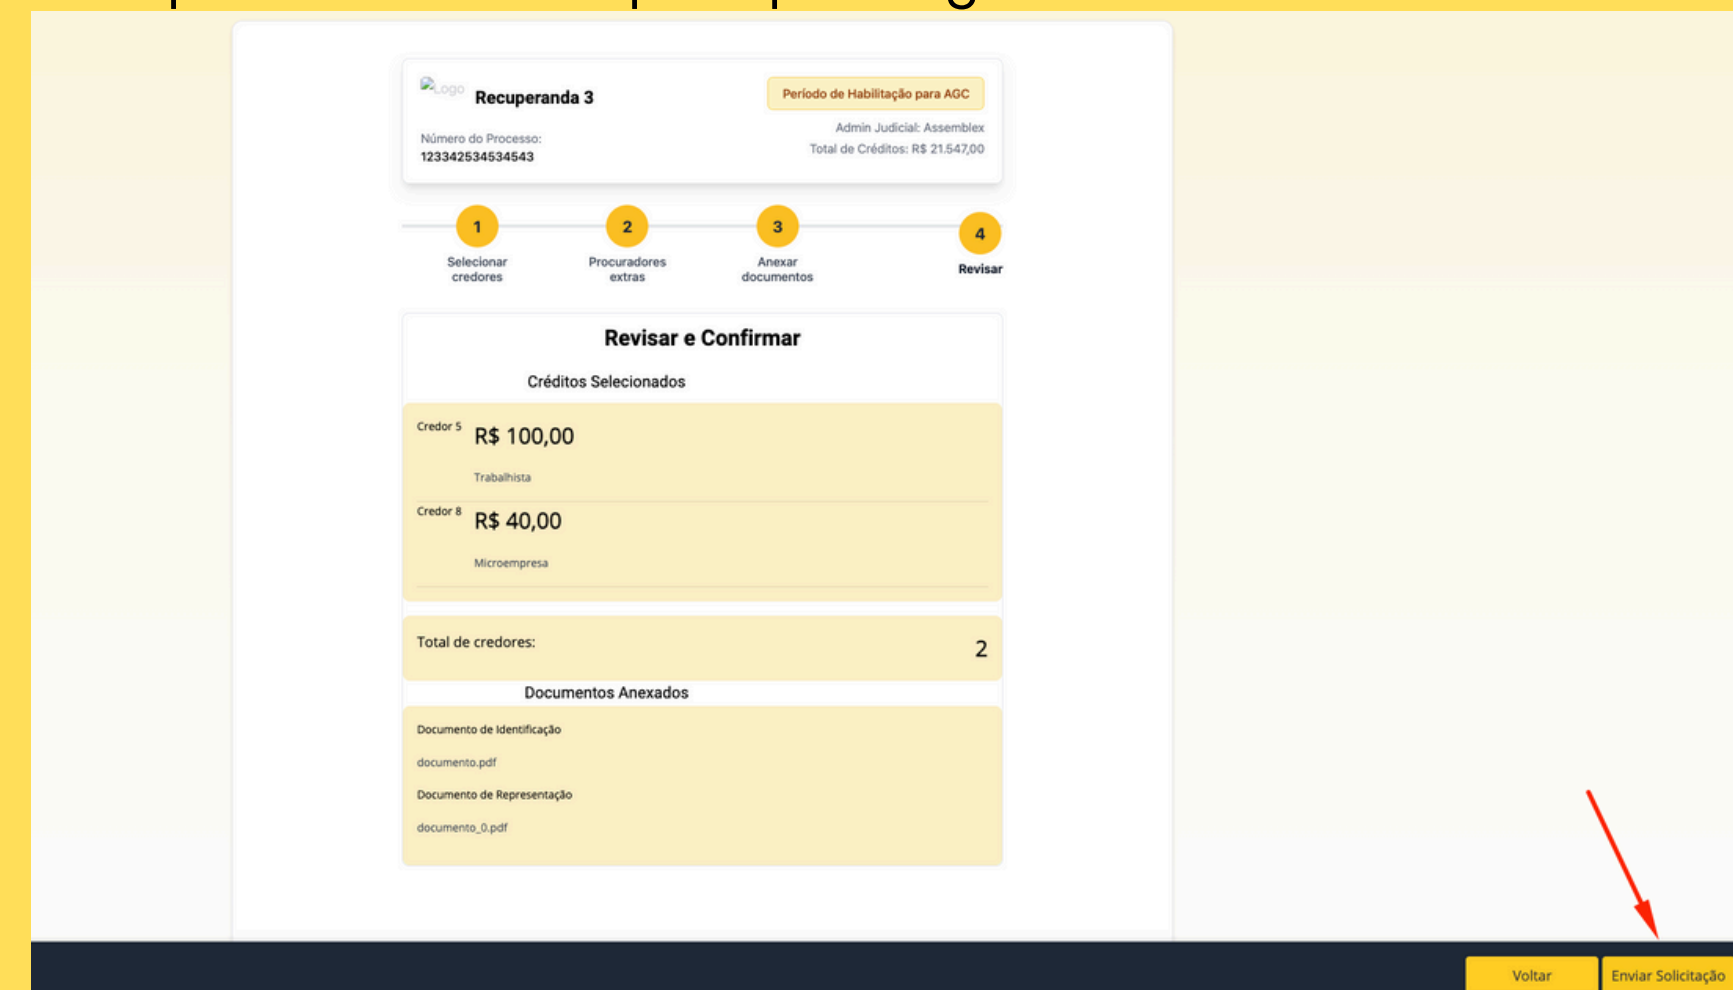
Logo Recuperanda 3

Período de Habilitação para AGC

Número do Processo:
123342534534543

Admin Judicial: Assemblex
Total de Créditos: R$ 21.547,00

1 Selecionar credores
2 Procuradores extras
3 Anexar documentos
4 Revisar

Revisar e Confirmar

Créditos Selecionados

Credor 5 R$ 100,00
Trabalhista

Credor 8 R$ 40,00
Microempresa

Total de credores: 2

Documentos Anexados

Documento de Identificação
documento.pdf
Documento de Representação
documento_0.pdf

Voltar
Enviar Solicitação